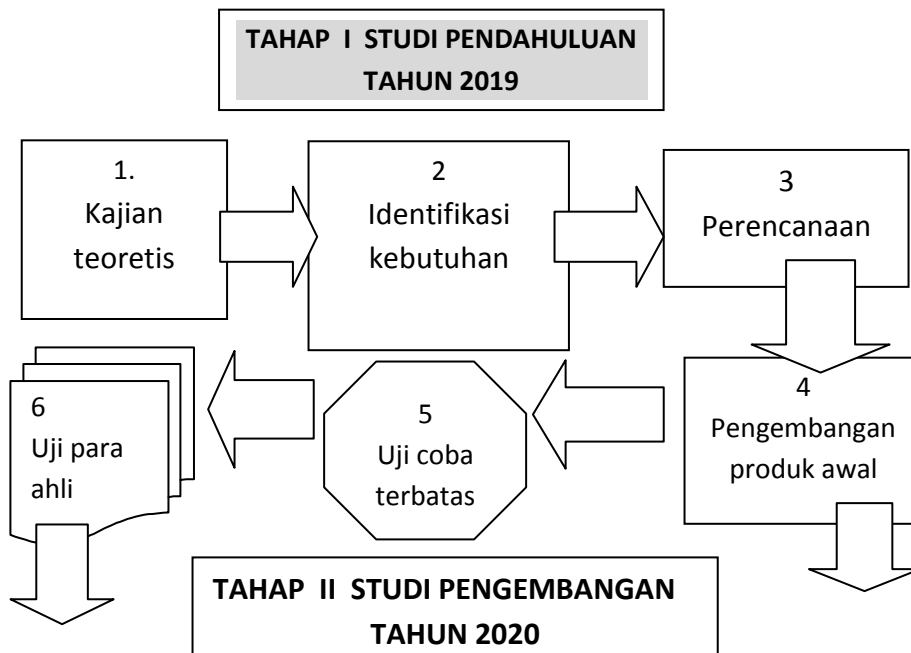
TAHAP I STUDI PENDAHULUAN TAHUN 2019

1. Kajian teoretis

2 Identifikasi kebutuhan

3 Perencanaan

4 Pengembangan produk awal

5 Uji coba terbatas

6 Uji para ahli

TAHAP II STUDI PENGEMBANGAN TAHUN 2020